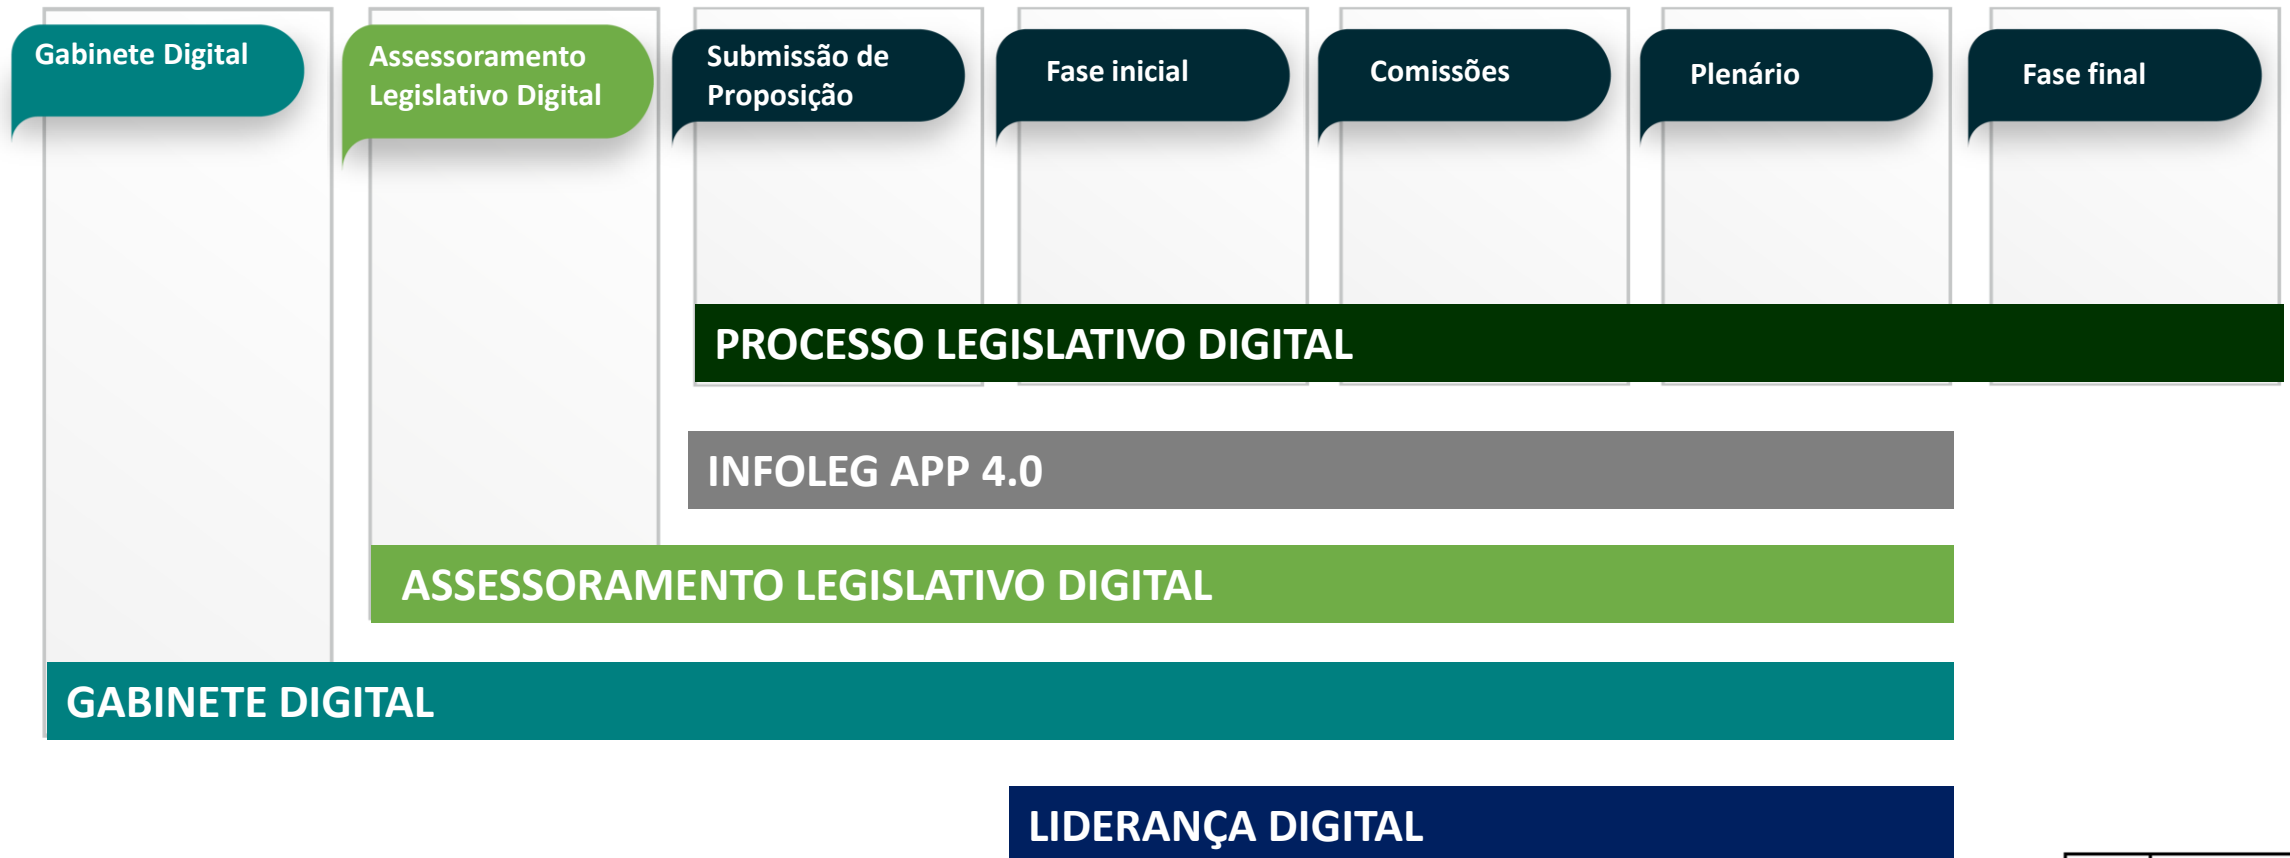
Gabinete Digital

Assessoramento Legislativo Digital

Submissão de Proposição

Fase inicial

Comissões

Plenário

Fase final

PROCESSO LEGISLATIVO DIGITAL

INFOLEG APP 4.0

ASSESSORAMENTO LEGISLATIVO DIGITAL

GABINETE DIGITAL

LIDERANÇA DIGITAL